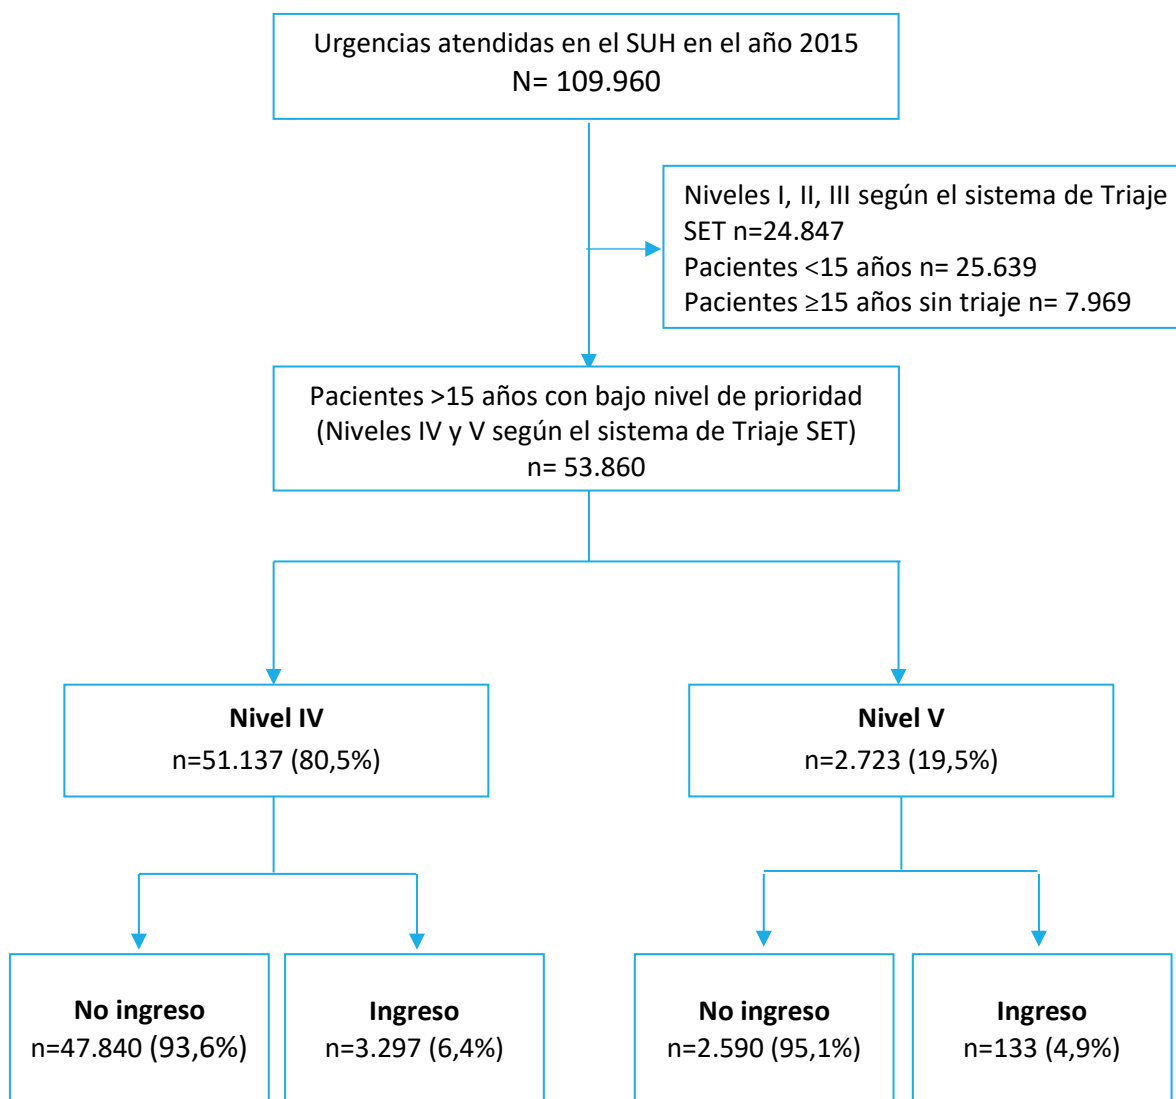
Urgencias atendidas en el SUH en el año 2015
N= 109.960

Niveles I, II, III según el sistema de Triaje SET n=24.847
Pacientes <15 años n= 25.639
Pacientes ≥15 años sin triaje n= 7.969

Pacientes >15 años con bajo nivel de prioridad (Niveles IV y V según el sistema de Triaje SET)
n= 53.860

**Nivel IV**
n=51.137 (80,5%)

**Nivel V**
n=2.723 (19,5%)

**No ingreso**
n=47.840 (93,6%)

**Ingreso**
n=3.297 (6,4%)

**No ingreso**
n=2.590 (95,1%)

**Ingreso**
n=133 (4,9%)